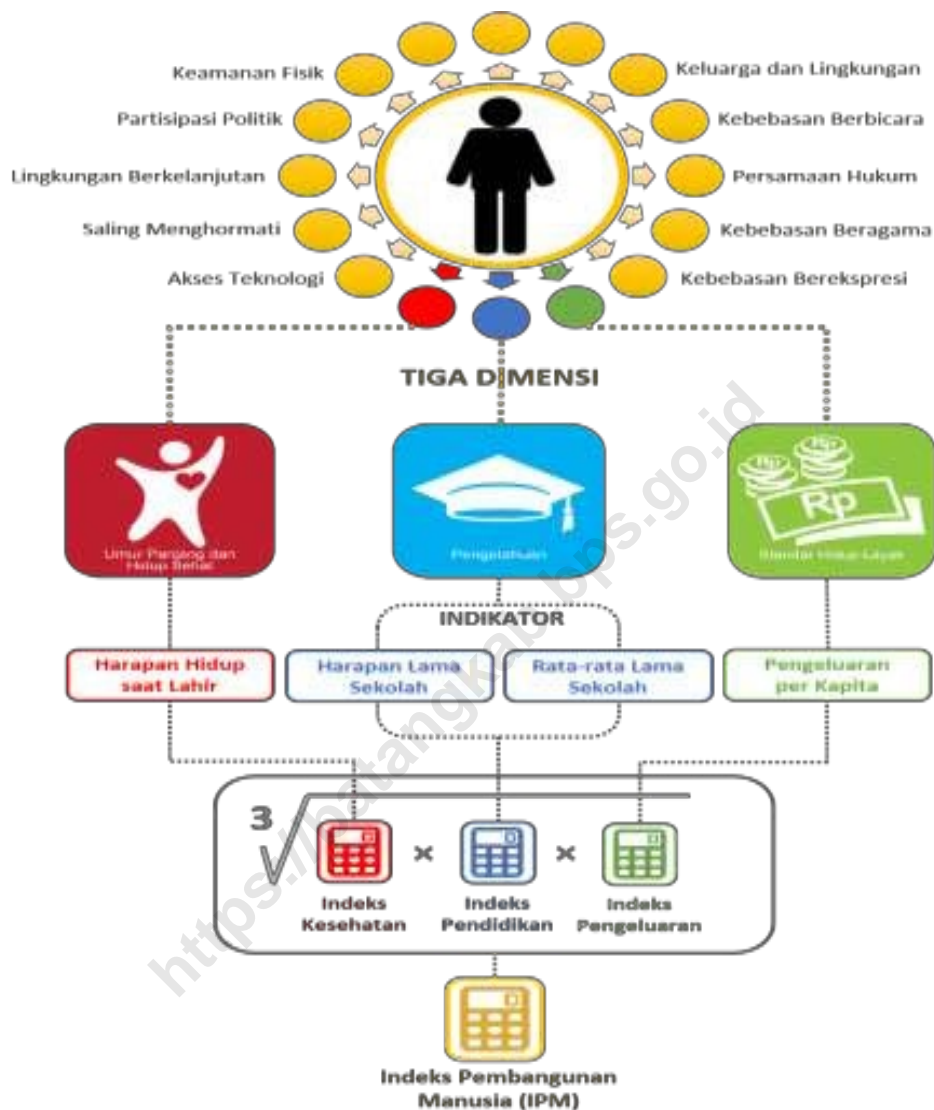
Keamanan Fisik

Partisipasi Politik

Lingkungan Berkelanjutan

Saling Menghormati

Akses Teknologi

Keluarga dan Lingkungan

Kebebasan Berbicara

Persamaan Hukum

Kebebasan Beragama

Kebebasan Berekspresi

TIGA DIMENSI

Umur Panjang dan Hidup Sehat

Pengetahuan

Rp Rp Rp

Standar Hidup Layak

INDIKATOR

Harapan Hidup saat Lahir

Harapan Lama Sekolah

Rata-rata Lama Sekolah

Pengeluaran per Kapita

3

Indeks Kesehatan

×

Indeks Pendidikan

×

Indeks Pengeluaran

Indeks Pembangunan Manusia (IPM)

https://batangkab.bps.go.id